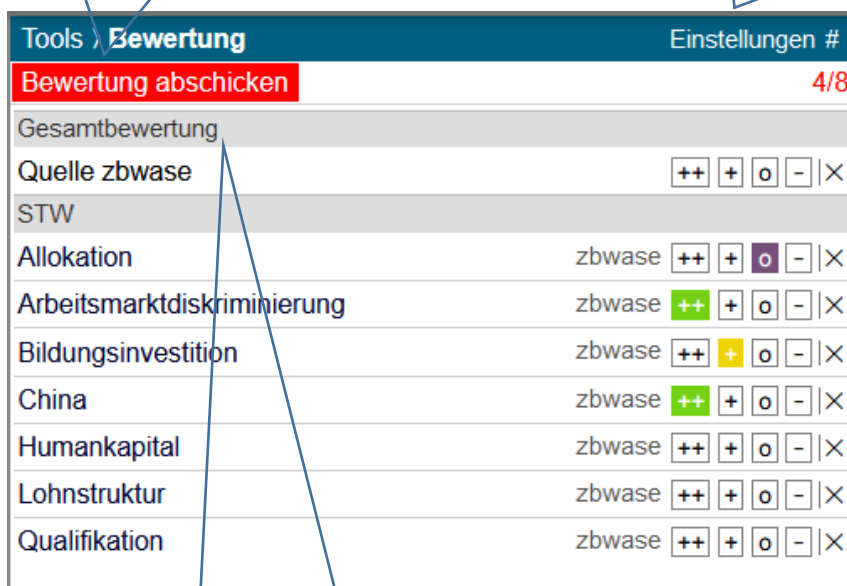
Tools › Bewertung
Einstellungen #

Bewertung abschicken
4/8

Gesamtbewertung

| Quelle zbwase | | ++ + o - ✕ |
|---|---|---|

STW

| Allokation | zbwase | ++ + o - ✕ |
|---|---|---|
| Arbeitsmarktdiskriminierung | zbwase | ++ + o - ✕ |
| Bildungsinvestition | zbwase | ++ + o - ✕ |
| China | zbwase | ++ + o - ✕ |
| Humankapital | zbwase | ++ + o - ✕ |
| Lohnstruktur | zbwase | ++ + o - ✕ |
| Qualifikation | zbwase | ++ + o - ✕ |